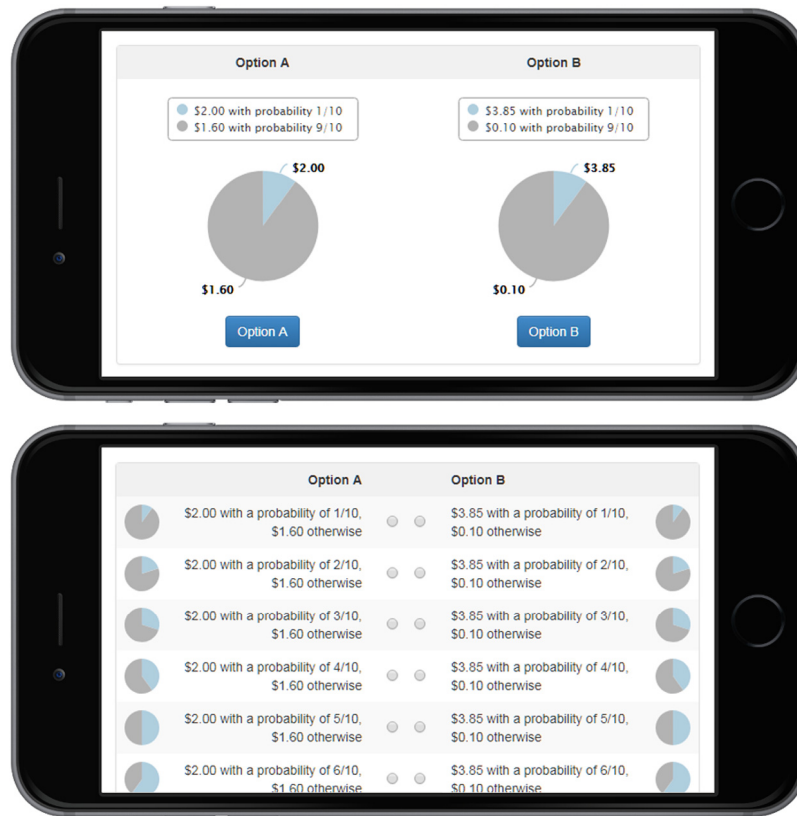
| Option A | Option B |
|---|---|
| $2.00 with probability 1/10<br>$1.60 with probability 9/10 | $3.85 with probability 1/10<br>$0.10 with probability 9/10 |
| $2.00<br>$1.60 | $3.85<br>$0.10 |
| Option A | Option B |

| Option A | Option B |
|---|---|
| $2.00 with a probability of 1/10, $1.60 otherwise | $3.85 with a probability of 1/10, $0.10 otherwise |
| $2.00 with a probability of 2/10, $1.60 otherwise | $3.85 with a probability of 2/10, $0.10 otherwise |
| $2.00 with a probability of 3/10, $1.60 otherwise | $3.85 with a probability of 3/10, $0.10 otherwise |
| $2.00 with a probability of 4/10, $1.60 otherwise | $3.85 with a probability of 4/10, $0.10 otherwise |
| $2.00 with a probability of 5/10, $1.60 otherwise | $3.85 with a probability of 5/10, $0.10 otherwise |
| $2.00 with a probability of 6/10, $1.60 otherwise | $3.85 with a probability of 6/10, $0.10 otherwise |